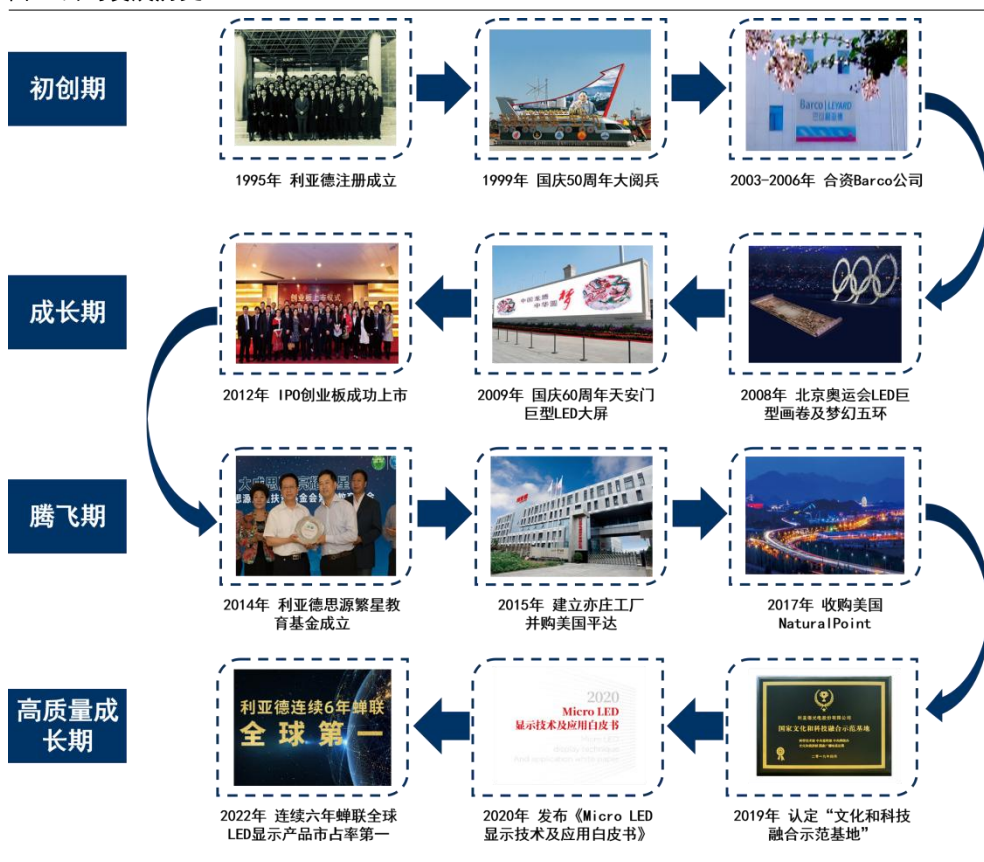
初创期

1995年 利亚德注册成立

1999年 国庆50周年大阅兵

Barco | LEYARD

2003-2006年 合资Barco公司

成长期

2012年 IPO创业板成功上市

中国美 中华魂

2009年 国庆60周年天安门巨型LED大屏

2008年 北京奥运会LED巨型画卷及梦幻五环

腾飞期

2014年 利亚德思源繁星教育基金成立

2015年 建立亦庄工厂并购美国平达

2017年 收购美国NaturalPoint

高质量成长期

利亚德连续6年蝉联 全球第一

2022年 连续六年蝉联全球LED显示产品市占率第一

2020 Micro LED 显示技术及应用白皮书

2020年 发布《Micro LED显示技术及应用白皮书》

国家文化和科技融合示范基地

2019年 认定“文化和科技融合示范基地”